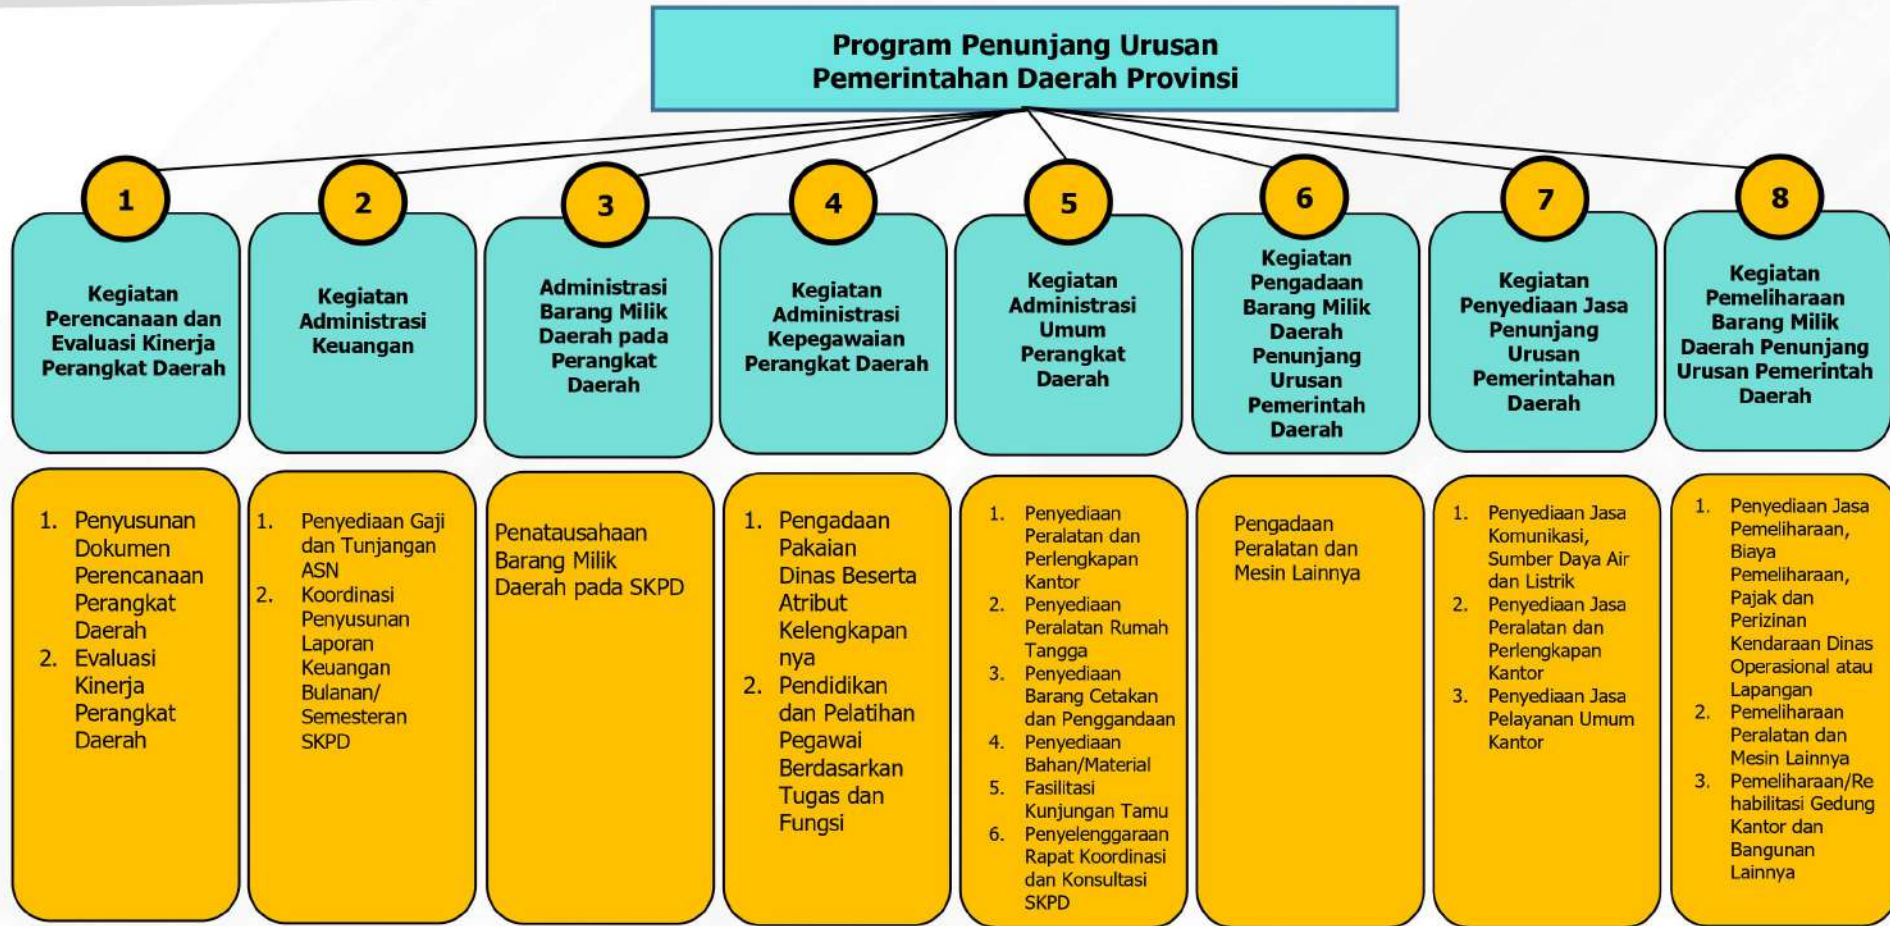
Program Penunjang Urusan Pemerintahan Daerah Provinsi

1

Kegiatan Perencanaan dan Evaluasi Kinerja Perangkat Daerah

1. Penyusunan Dokumen Perencanaan Perangkat Daerah
2. Evaluasi Kinerja Perangkat Daerah

2

Kegiatan Administrasi Keuangan

1. Penyediaan Gaji dan Tunjangan ASN
2. Koordinasi Penyusunan Laporan Keuangan Bulanan/ Semesteran SKPD

3

Administrasi Barang Milik Daerah pada Perangkat Daerah

Penatausahaan Barang Milik Daerah pada SKPD

4

Kegiatan Administrasi Kepegawaian Perangkat Daerah

1. Pengadaan Pakaian Dinas Beserta Atribut Kelengkapan nya
2. Pendidikan dan Pelatihan Pegawai Berdasarkan Tugas dan Fungsi

5

Kegiatan Administrasi Umum Perangkat Daerah

1. Penyediaan Peralatan dan Perlengkapan Kantor
2. Penyediaan Peralatan Rumah Tangga
3. Penyediaan Barang Cetakan dan Penggandaan
4. Penyediaan Bahan/Material
5. Fasilitasi Kunjungan Tamu
6. Penyelenggaraan Rapat Koordinasi dan Konsultasi SKPD

6

Kegiatan Pengadaan Barang Milik Daerah Penunjang Urusan Pemerintah Daerah

Pengadaan Peralatan dan Mesin Lainnya

7

Kegiatan Penyediaan Jasa Penunjang Urusan Pemerintahan Daerah

1. Penyediaan Jasa Komunikasi, Sumber Daya Air dan Listrik
2. Penyediaan Jasa Peralatan dan Perlengkapan Kantor
3. Penyediaan Jasa Pelayanan Umum Kantor

8

Kegiatan Pemeliharaan Barang Milik Daerah Penunjang Urusan Pemerintah Daerah

1. Penyediaan Jasa Pemeliharaan, Biaya Pemeliharaan, Pajak dan Perizinan Kendaraan Dinas Operasional atau Lapangan
2. Pemeliharaan Peralatan dan Mesin Lainnya
3. Pemeliharaan/Rehabilitasi Gedung Kantor dan Bangunan Lainnya